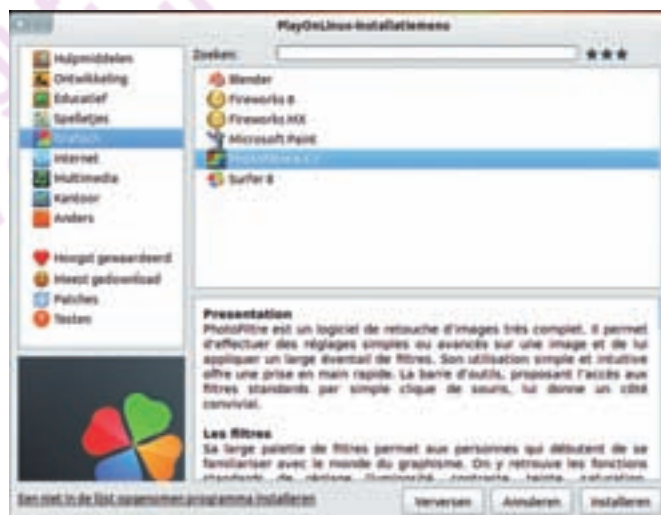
PlayOnLinux-installatiemenu

Hulpmiddelen
Ontwikkeling
Educatief
Spelletjes
Grafisch
Internet
Multimedia
Kantoor
Anders

Hoogst gewaardeerd
Meest gedownload
Patches
Testen

Zoeken:

Blender
Fireworks 8
Fireworks MX
Microsoft Paint
PhotoFiltre 6.5.3
Surfer 8

Presentation
PhotoFiltre est un logiciel de retouche d'images très complet. Il permet d'effectuer des réglages simples ou avancés sur une image et de lui appliquer un large éventail de filtres. Son utilisation simple et intuitive offre une prise en main rapide. La barre d'outils, proposant l'accès aux filtres standards par simple clique de souris, lui donne un côté convivial.

Les filtres
Sa large palette de filtres permet aux personnes qui débutent de se familiariser avec le monde du graphisme. On y retrouve les fonctions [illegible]

Een niet in de lijst opgenomen programma installeren

Verversen
Annuleren
Installeren